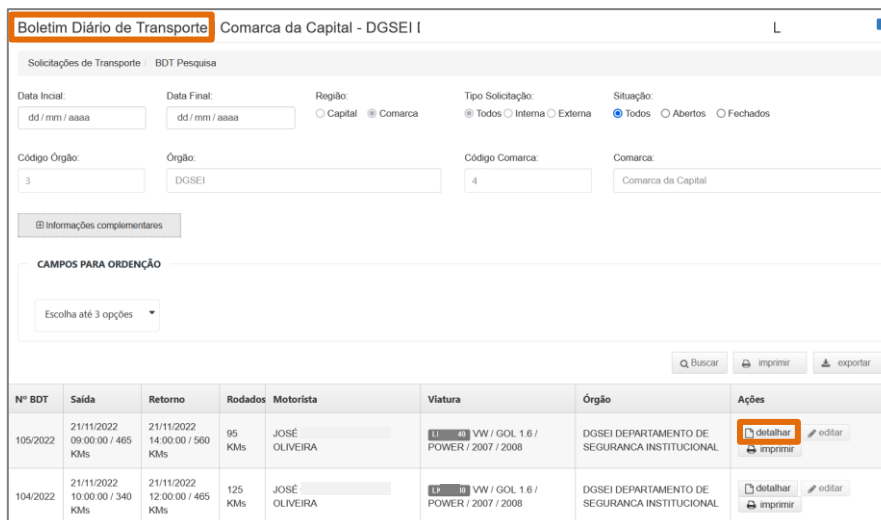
Boletim Diário de Transporte Comarca da Capital - DGSEI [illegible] L

Solicitações de Transporte / BDT Pesquisa

Data Incial: dd / mm / aaaa

Data Final: dd / mm / aaaa

Região: ○ Capital ◉ Comarca

Tipo Solicitação: ◉ Todos ○ Interna ○ Externa

Situação: ◉ Todos ○ Abertos ○ Fechados

Código Órgão: 3

Órgão: DGSEI

Código Comarca: 4

Comarca: Comarca da Capital

⊞ Informações complementares

CAMPOS PARA ORDENÇÃO

Escolha até 3 opções

Buscar imprimir exportar

| Nº BDT | Saída | Retorno | Rodados | Motorista | Viatura | Órgão | Ações |
|---|---|---|---|---|---|---|---|
| 105/2022 | 21/11/2022 09:00:00 / 465 KMs | 21/11/2022 14:00:00 / 560 KMs | 95 KMs | JOSÉ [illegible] OLIVEIRA | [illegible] 40 VW / GOL 1.6 / POWER / 2007 / 2008 | DGSEI DEPARTAMENTO DE SEGURANCA INSTITUCIONAL | detalhar editar imprimir |
| 104/2022 | 21/11/2022 10:00:00 / 340 KMs | 21/11/2022 12:00:00 / 465 KMs | 125 KMs | JOSÉ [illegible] OLIVEIRA | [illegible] 10 VW / GOL 1.6 / POWER / 2007 / 2008 | DGSEI DEPARTAMENTO DE SEGURANCA INSTITUCIONAL | detalhar editar imprimir |